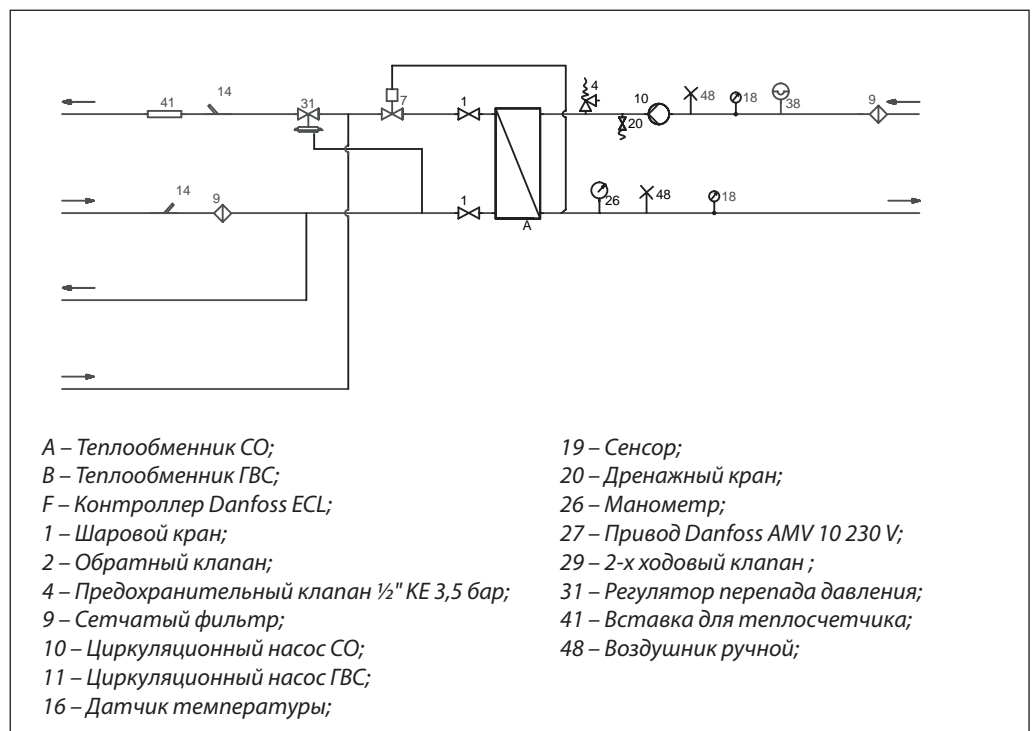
41 14 31 7 1 4 10 48 18 38 9
20
14 9 1 26 48 18
A

A – Теплообменник СО;
B – Теплообменник ГВС;
F – Контроллер Danfoss ECL;
1 – Шаровой кран;
2 – Обратный клапан;
4 – Предохранительный клапан ½" KE 3,5 бар;
9 – Сетчатый фильтр;
10 – Циркуляционный насос СО;
11 – Циркуляционный насос ГВС;
16 – Датчик температуры;

19 – Сенсор;
20 – Дренажный кран;
26 – Манометр;
27 – Привод Danfoss AMV 10 230 V;
29 – 2-х ходовый клапан ;
31 – Регулятор перепада давления;
41 – Вставка для теплосчетчика;
48 – Воздушник ручной;